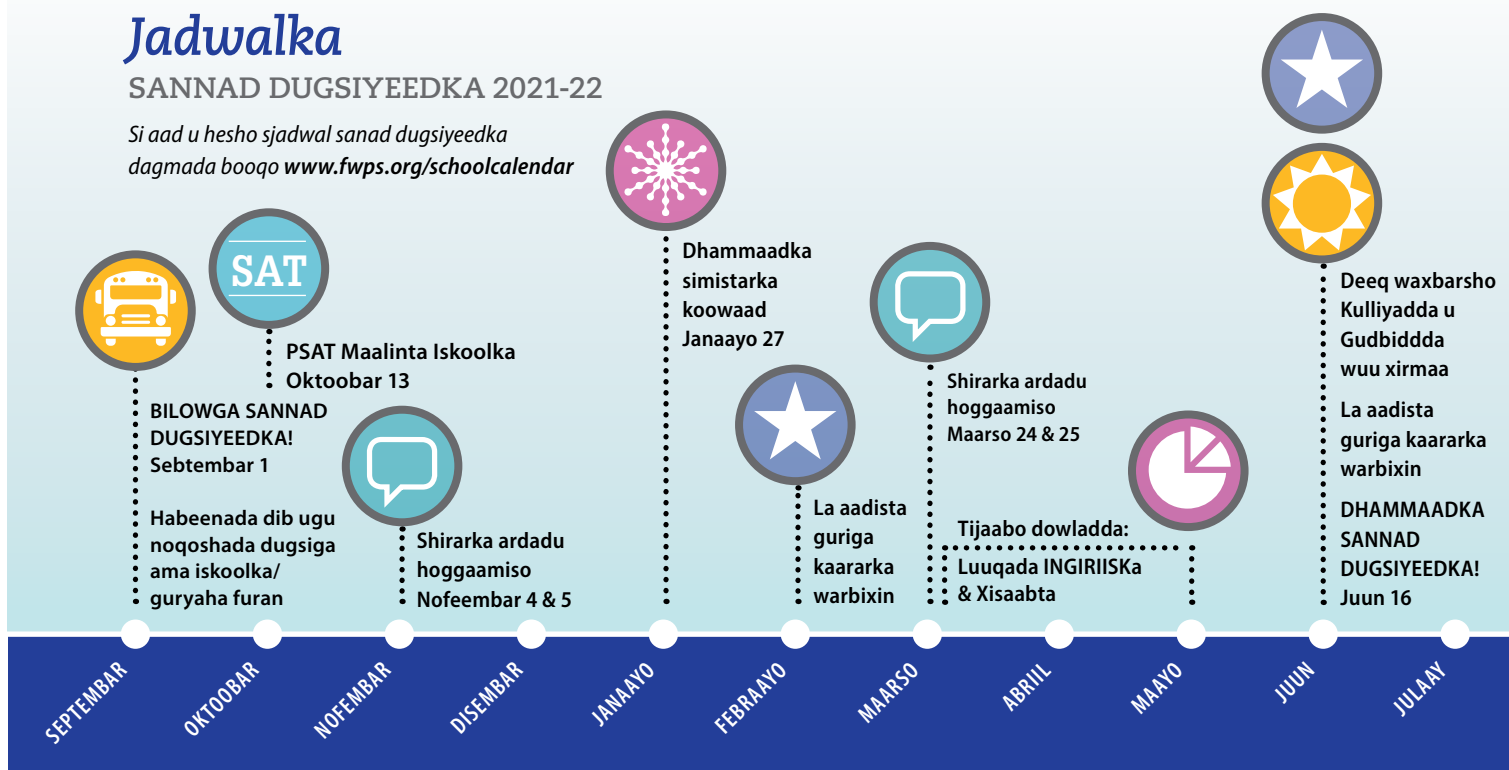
Jadwalka
SANNAD DUGSIYEEDKA 2021-22

Si aad u hesho sjadwal sanad dugsiyeedka dagmada booqo www.fwps.org/schoolcalendar

SAT

PSAT Maalinta Iskoolka Oktoobar 13

BILOWGA SANNAD DUGSIYEEDKA! Sebtembar 1

Habeenada dib ugu noqoshada dugsiga ama iskoolka/ guryaha furan

Shirarka ardadu hoggaamiso Nofeembar 4 & 5

Dhammaadka simistarka koowaad Janaayo 27

La aadista guriga kaararka warbixin

Shirarka ardadu hoggaamiso Maarso 24 & 25

Tijaabo dowladda: Luuqada INGIRIISKa & Xisaabta

Deeq waxbarsho Kulliyadda u Gudbiddda wuu xirmaa

La aadista guriga kaararka warbixin

DHAMMAADKA SANNAD DUGSIYEEDKA! Juun 16

SEPTEMBAR
OKTOOBAR
NOFEMBAR
DISEMBAR
JANAAYO
FEBRAAYO
MAARSO
ABRIIL
MAAYO
JUUN
JULAAY